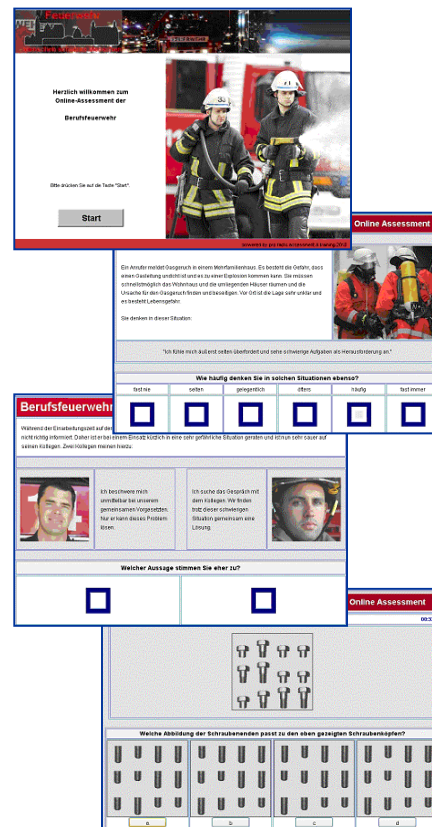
Feuerwehr

Herzlich willkommen zum Online-Assessment der Berufsfeuerwehr

Bitte drücken Sie auf die Taste "Start".

Start

Online Assessment

Ein Anrufer meldet Gasgeruch in einem Mehrfamilienhaus. Es besteht die Gefahr, dass einen Gasleitung undicht ist und es zu einer Explosion kommen kann. Sie müssen schnellstmöglich das Wohnhaus und die umliegenden Häuser räumen und die Ursache für den Gasgeruch finden und beseitigen. Vor Ort ist die Lage sehr unklar und es besteht Lebensgefahr.

Sie denken in dieser Situation:

"Ich fühle mich äußerst selten überfordert und sehe schwierige Aufgaben als Herausforderung an."

Wie häufig denken Sie in solchen Situationen ebenso?

| fast nie | selten | gelegentlich | öfters | häufig | fast immer |
|---|---|---|---|---|---|

Berufsfeuerwehr

Während der Einarbeitungszeit auf der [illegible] nicht richtig informiert. Daher ist er bei einem Einsatz kürzlich in eine sehr gefährliche Situation geraten und ist nun sehr sauer auf seinen Kollegen. Zwei Kollegen meinen hierzu:

Ich beschwere mich unmittelbar bei unserem gemeinsamen Vorgesetzten. Nur er kann dieses Problem lösen.

Ich suche das Gespräch mit dem Kollegen. Wir finden trotz dieser schwierigen Situation gemeinsam eine Lösung.

Welcher Aussage stimmen Sie eher zu?

Online Assessment

Welche Abbildung der Schraubenenden passt zu den oben gezeigten Schraubenköpfen?

a b c d